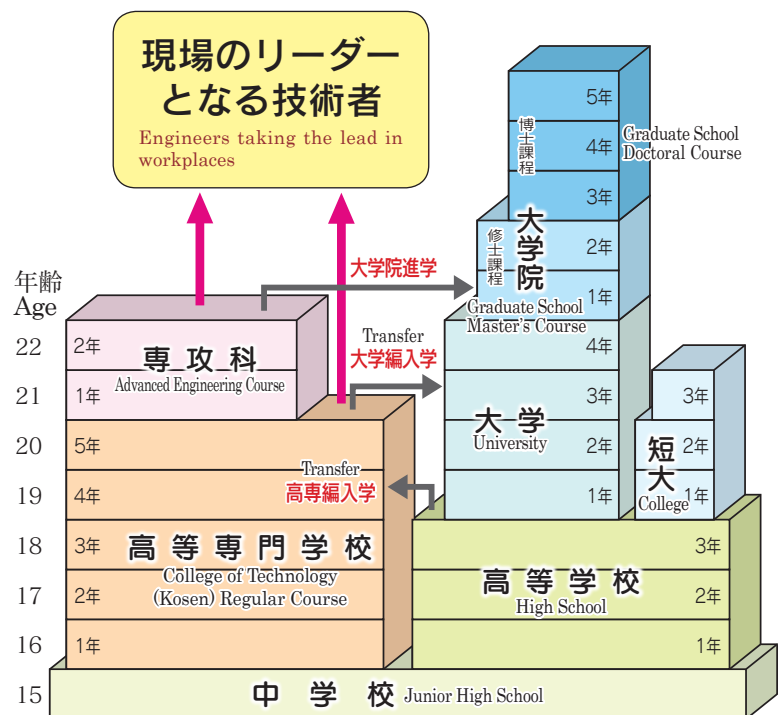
現場のリーダーとなる技術者
Engineers taking the lead in workplaces

年齢
Age

22
21
20
19
18
17
16
15

2年
1年
専攻科
Advanced Engineering Course

5年
4年
3年
2年
1年
高等専門学校
College of Technology (Kosen) Regular Course

大学院進学

Transfer
大学編入学

Transfer
高専編入学

5年
4年
3年
博士課程
Graduate School Doctoral Course

2年
1年
修士課程
大学院
Graduate School Master's Course

4年
3年
2年
1年
大学
University

3年
2年
1年
短大
College

3年
2年
1年
高等学校
High School

中学校 Junior High School